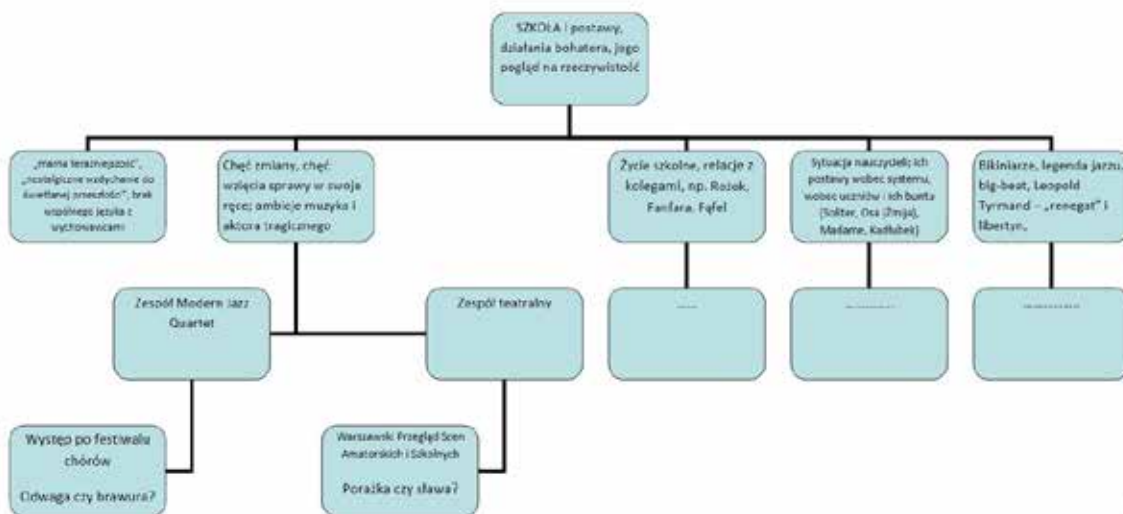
SZKOŁA i postawy, działania bohatera, jego pogląd na rzeczywistość

„mamy teraźniejszość", „nostalgiczne wzdychanie do świetlanej przeszłości", brak wspólnego języka z wychowawcami

Chęć zmiany, chęć wzięcia sprawy w swoje ręce; ambicje muzyka i aktora tragicznego

Życie szkolne, relacje z kolegami, np. Rożek, Fanfara, Fąfel

Sytuacja nauczycieli; ich postawy wobec systemu, wobec uczniów i ich bunta (Solitar, Osa (Żmija), Madame, Kadłubek)

Bikiniarze, legenda jazzu, big-beat, Leopold Tyrmand – „renegat" i libertyn,

Zespół Modern Jazz Quartet

Zespół teatralny

......

......

......

Występ po festiwalu chórów

Odwaga czy brawura?

Warszawski Przegląd Scen Amatorskich i Szkolnych

Porażka czy sława?